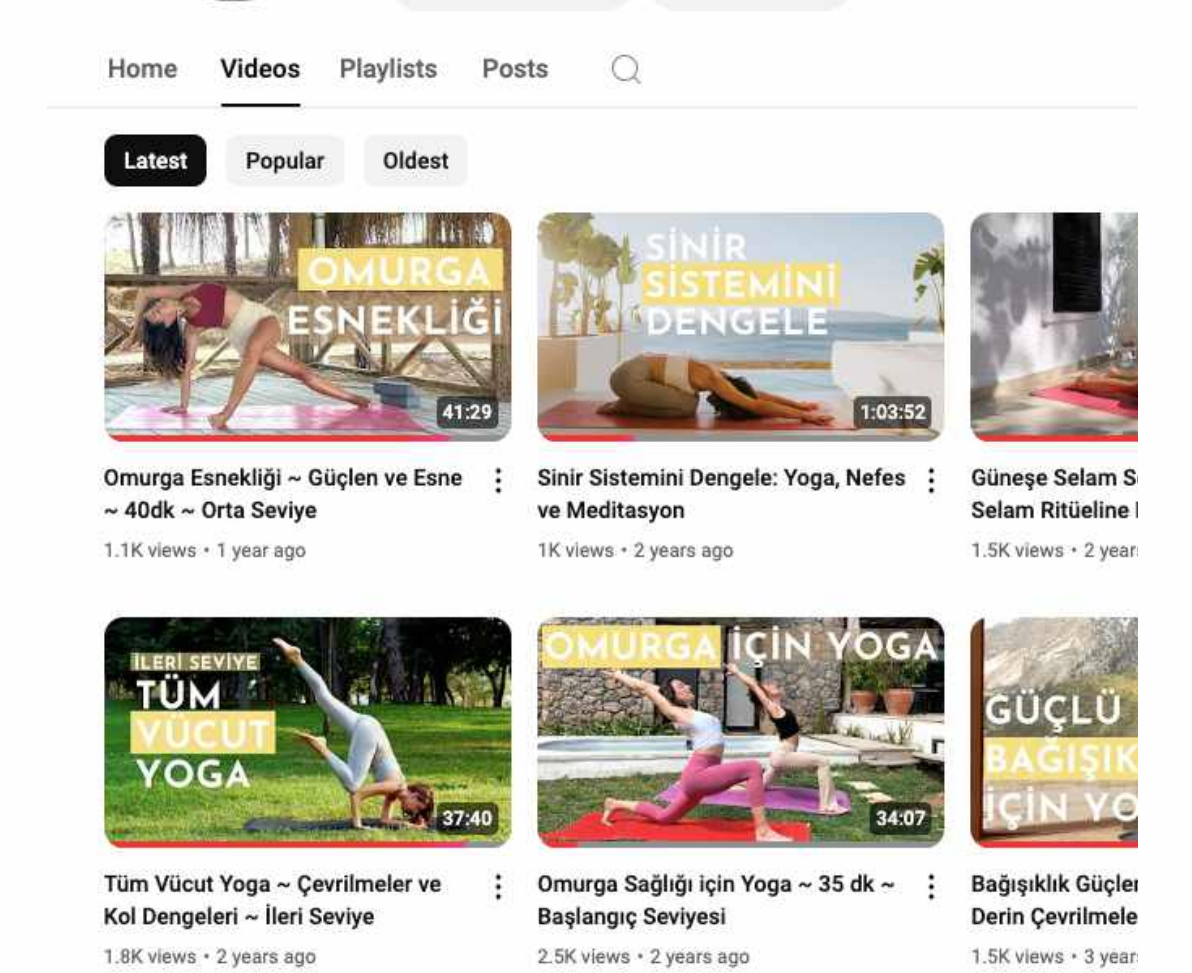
Home Videos Playlists Posts

Latest Popular Oldest

OMURGA ESNEKLİĞİ
41:29
Omurga Esnekliği ~ Güçlen ve Esne ~ 40dk ~ Orta Seviye
1.1K views • 1 year ago

SİNİR SİSTEMİNİ DENGELE
1:03:52
Sinir Sistemini Dengele: Yoga, Nefes ve Meditasyon
1K views • 2 years ago

Güneşe Selam S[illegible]
Selam Ritüeline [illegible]
1.5K views • 2 year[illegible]

İLERİ SEVİYE
TÜM VÜCUT YOGA
37:40
Tüm Vücut Yoga ~ Çevrilmeler ve Kol Dengeleri ~ İleri Seviye
1.8K views • 2 years ago

OMURGA İÇİN YOGA
34:07
Omurga Sağlığı için Yoga ~ 35 dk ~ Başlangıç Seviyesi
2.5K views • 2 years ago

GÜÇLÜ BAĞIŞIK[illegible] İÇİN YO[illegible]
Bağışıklık Güçle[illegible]
Derin Çevrilmele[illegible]
1.5K views • 3 year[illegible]